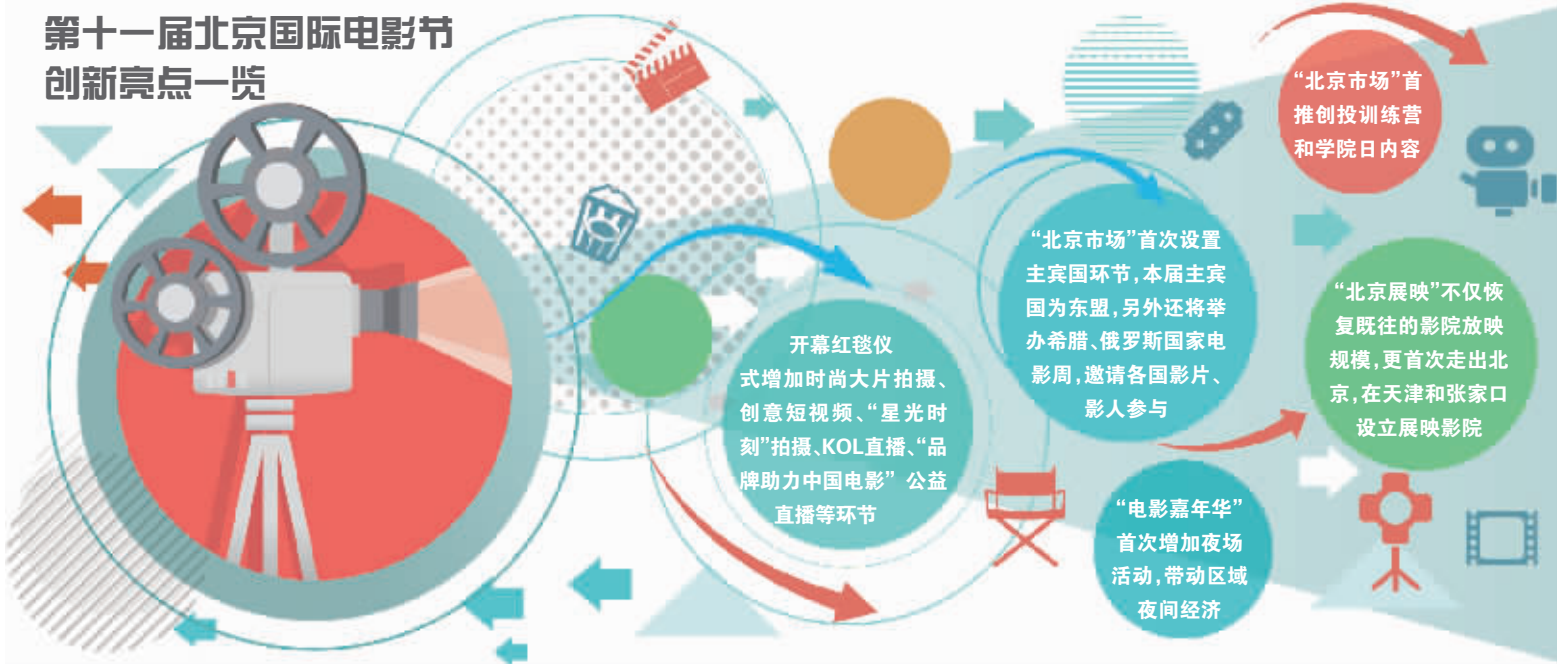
第十一届北京国际电影节
创新亮点一览

开幕红毯仪式增加时尚大片拍摄、创意短视频、“星光时刻”拍摄、KOL直播、“品牌助力中国电影” 公益直播等环节

“北京市场”首次设置主宾国环节，本届主宾国为东盟，另外还将举办希腊、俄罗斯国家电影周，邀请各国影片、影人参与

“电影嘉年华”首次增加夜场活动，带动区域夜间经济

“北京市场”首推创投训练营和学院日内容

“北京展映”不仅恢复既往的影院放映规模，更首次走出北京，在天津和张家口设立展映影院